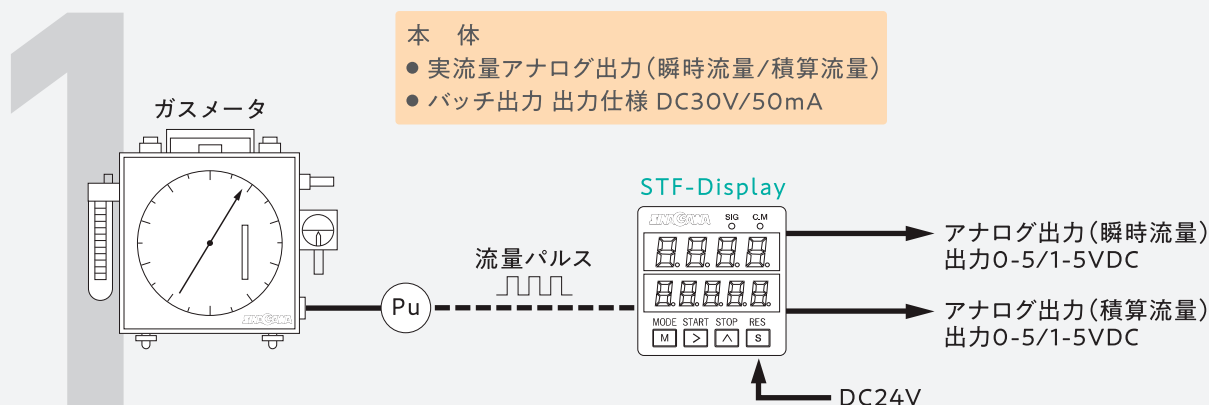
1

本　体
● 実流量アナログ出力（瞬時流量/積算流量）
● バッチ出力 出力仕様 DC30V/50mA

ガスメータ

STF-Display

SIG　C.M

MODE　START　STOP　RES
M　>　∧　S

流量パルス

Pu

アナログ出力（瞬時流量）
出力0-5/1-5VDC

アナログ出力（積算流量）
出力0-5/1-5VDC

DC24V